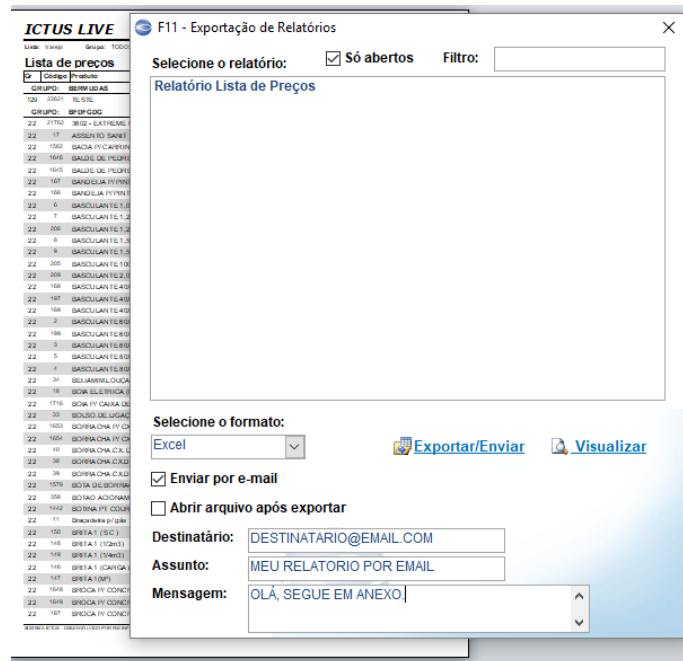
ICTUS LIVE
Lista: Varejo Grupo: TODO

Lista de preços

| Gr | Código | Produto |
|---|---|---|
| GRUPO: | | BERMUDAS |
| 129 | 23621 | TESTE |
| GRUPO: | | EPOFCOC |
| 22 | 21792 | 3802 - EXTREME |
| 22 | 17 | ASSENTO SANIT |
| 22 | 1582 | BACIA P/ CARRIN |
| 22 | 1646 | BALDE DE PEDRE |
| 22 | 1645 | BALDE DE PEDRE |
| 22 | 167 | BANDEJA P/PINT |
| 22 | 168 | BANDEJA P/PINT |
| 22 | 6 | BASCULANTE 1,0 |
| 22 | 7 | BASCULANTE 1,2 |
| 22 | 206 | BASCULANTE 1,2 |
| 22 | 8 | BASCULANTE 1,3 |
| 22 | 9 | BASCULANTE 1,5 |
| 22 | 205 | BASCULANTE 10 |
| 22 | 209 | BASCULANTE 2,0 |
| 22 | 168 | BASCULANTE 40 |
| 22 | 197 | BASCULANTE 40 |
| 22 | 168 | BASCULANTE 40 |
| 22 | 2 | BASCULANTE 60 |
| 22 | 199 | BASCULANTE 60 |
| 22 | 3 | BASCULANTE 60 |
| 22 | 5 | BASCULANTE 80 |
| 22 | 4 | BASCULANTE 80 |
| 22 | 34 | BOJAMIM LOUÇA |
| 22 | 18 | BOIA ELETRICA |
| 22 | 1716 | BOIA P/ CAIXA D |
| 22 | 33 | BOLSO DE LIGAÇ |
| 22 | 1653 | BORRACHA P/ C |
| 22 | 1654 | BORRACHA P/ C |
| 22 | 40 | BORRACHA C.X.D |
| 22 | 38 | BORRACHA C.X.D |
| 22 | 39 | BORRACHA C.X.D |
| 22 | 1579 | BOTA DE BORRA |
| 22 | 358 | BOTAO ACIONAM |
| 22 | 1442 | BOBINA P/ COUR |
| 22 | 11 | Braçadeira p/ gás |
| 22 | 150 | BRITA 1 (S C) |
| 22 | 148 | BRITA 1 (1/2m3) |
| 22 | 149 | BRITA 1 (1/4m3) |
| 22 | 146 | BRITA 1 (CARGA |
| 22 | 147 | BRITA 1 (M³) |
| 22 | 1648 | BROCA P/ CONC |
| 22 | 1649 | BROCA P/ CONC |
| 22 | 167 | BROCA P/ CONC |

F11 - Exportação de Relatórios

Selecione o relatório: ☑ Só abertos Filtro:

Relatório Lista de Preços

Selecione o formato:
Excel
Exportar/Enviar
Visualizar

☑ Enviar por e-mail
☐ Abrir arquivo após exportar

Destinatário: DESTINATARIO@EMAIL.COM
Assunto: MEU RELATORIO POR EMAIL
Mensagem: OLÁ, SEGUE EM ANEXO.